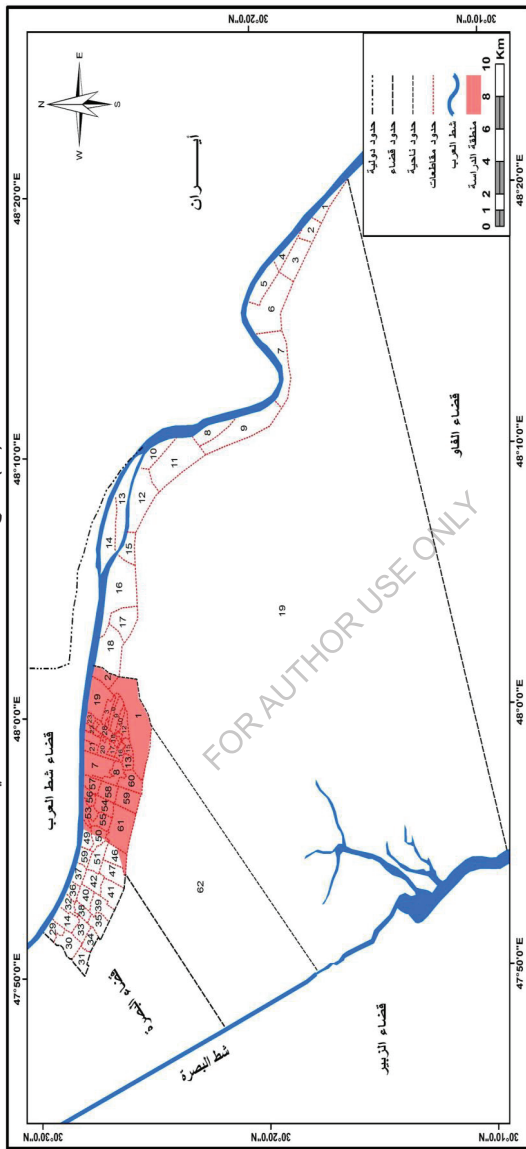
30°10'0"N
30°20'0"N
30°30'0"N
47°50'0"E
48°0'0"E
48°10'0"E
48°20'0"E
30°10'0"N
30°20'0"N
30°30'0"N
47°50'0"E
48°0'0"E
48°10'0"E
48°20'0"E

N
E
S
W

حدود دولية
حدود قضاء
حدود ناحية
حدود مقاطعات
شط العرب
منطقة الدراسة

0 1 2 4 6 8 10 Km

أيـــران

قضاء الفاو

قضاء شط العرب

قضاء البصرة

شط البصرة

قضاء الزبير

FOR AUTHOR USE ONLY

1 2 3 4 5 6 7 8 9 10 11 12 13 14 15 16 17 18 19 2 19 1 7 21 23 8 13 60 59 58 57 56 55 54 53 50 49 61 51 46 47 41 42 40 39 38 37 36 35 34 33 32 31 30 29 14 62 19